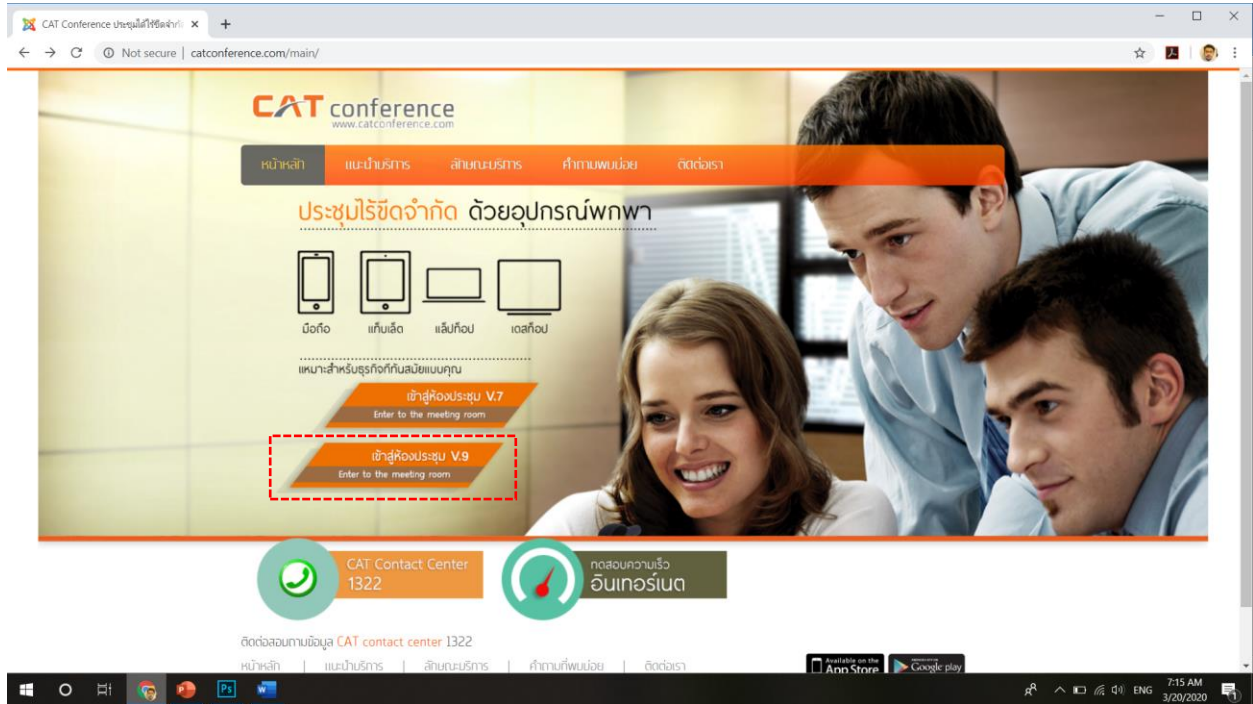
CAT Conference ประชุมไม่ไร้ขีดจำกั ×

Not secure | catconference.com/main/

CAT conference
www.catconference.com

หน้าหลัก แนะนำบริการ ลักษณะบริการ คำถามพบบ่อย ติดต่อเรา

ประชุมไร้ขีดจำกัด ด้วยอุปกรณ์พกพา

มือถือ แท็บเล็ต แล็ปท็อป เดสก์ท็อป

เหมาะสำหรับธุรกิจที่ทันสมัยแบบคุณ

เข้าสู่ห้องประชุม V.7
Enter to the meeting room

เข้าสู่ห้องประชุม V.9
Enter to the meeting room

CAT Contact Center
1322

ทดสอบความเร็ว
อินเทอร์เนต

ติดต่อสอบถามข้อมูล CAT contact center 1322

หน้าหลัก | แนะนำบริการ | ลักษณะบริการ | คำถามที่พบบ่อย | ติดต่อเรา

Available on the App Store Google play

ENG 7:15 AM 3/20/2020